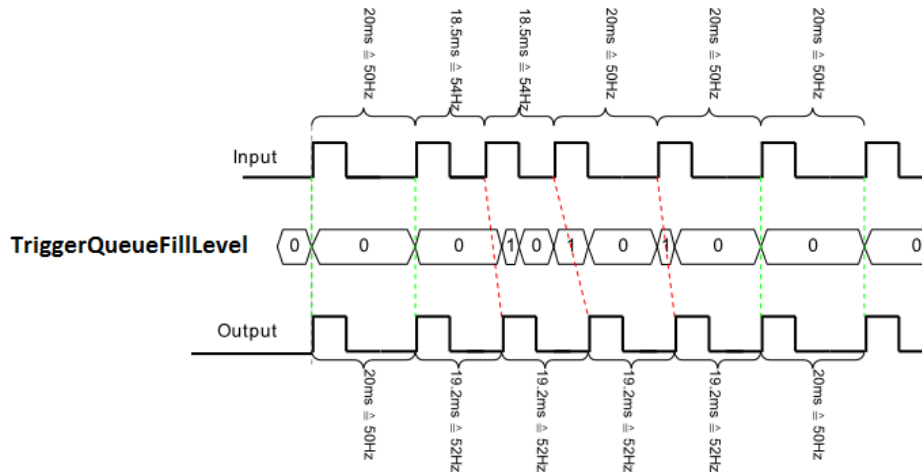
20ms ≙ 50Hz
18.5ms ≙ 54Hz
18.5ms ≙ 54Hz
20ms ≙ 50Hz
20ms ≙ 50Hz
20ms ≙ 50Hz

Input

TriggerQueueFillLevel

0 0 0 1 0 1 0 1 0 0 0

Output

20ms ≙ 50Hz
19.2ms ≙ 52Hz
19.2ms ≙ 52Hz
19.2ms ≙ 52Hz
19.2ms ≙ 52Hz
20ms ≙ 50Hz